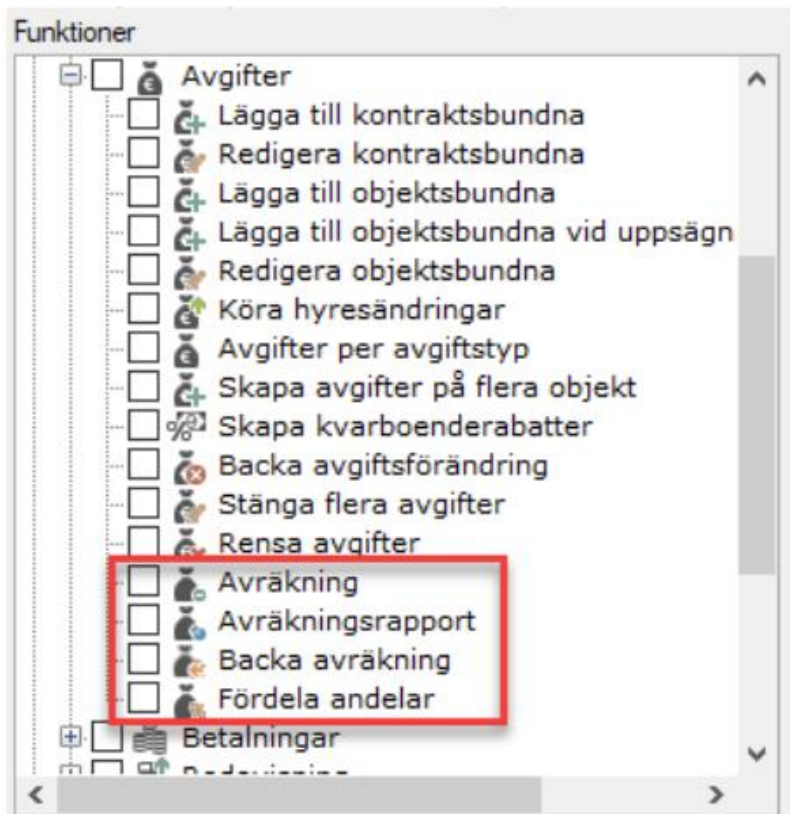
Funktioner

Avgifter
Lägga till kontraktsbundna
Redigera kontraktsbundna
Lägga till objektsbundna
Lägga till objektsbundna vid uppsägn
Redigera objektsbundna
Köra hyresändringar
Avgifter per avgiftstyp
Skapa avgifter på flera objekt
Skapa kvarboenderabatter
Backa avgiftsförändring
Stänga flera avgifter
Rensa avgifter
Avräkning
Avräkningsrapport
Backa avräkning
Fördela andelar
Betalningar
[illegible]